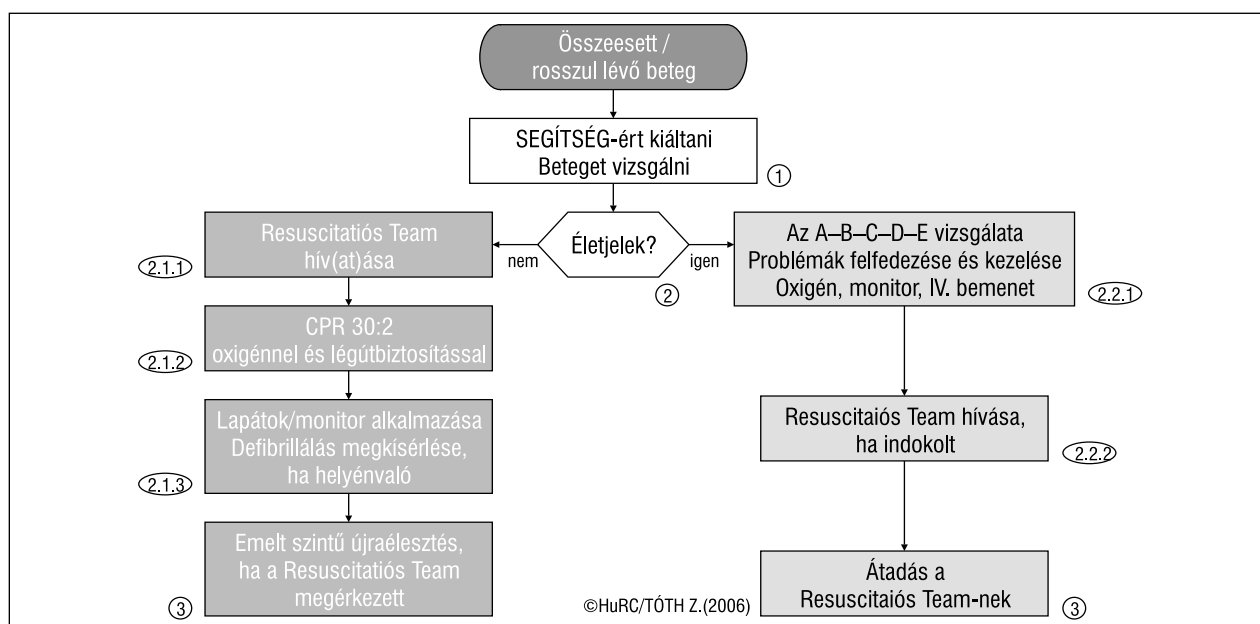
Összeesett / rosszul lévő beteg

SEGÍTSÉG-ért kiáltani
Beteget vizsgálni

①

Resuscitatiós Team hív(at)ása

2.1.1

nem

Életjelek?

igen

②

Az A–B–C–D–E vizsgálata
Problémák felfedezése és kezelése
Oxigén, monitor, IV. bemenet

2.2.1

CPR 30:2
oxigénnel és légútbiztosítással

2.1.2

Lapátok/monitor alkalmazása
Defibrillálás megkísérlése, ha helyénvaló

2.1.3

Resuscitaiós Team hívása, ha indokolt

2.2.2

Emelt szintű újraélesztés, ha a Resuscitatiós Team megérkezett

③

©HuRC/TÓTH Z.(2006)

Átadás a Resuscitaiós Team-nek

③